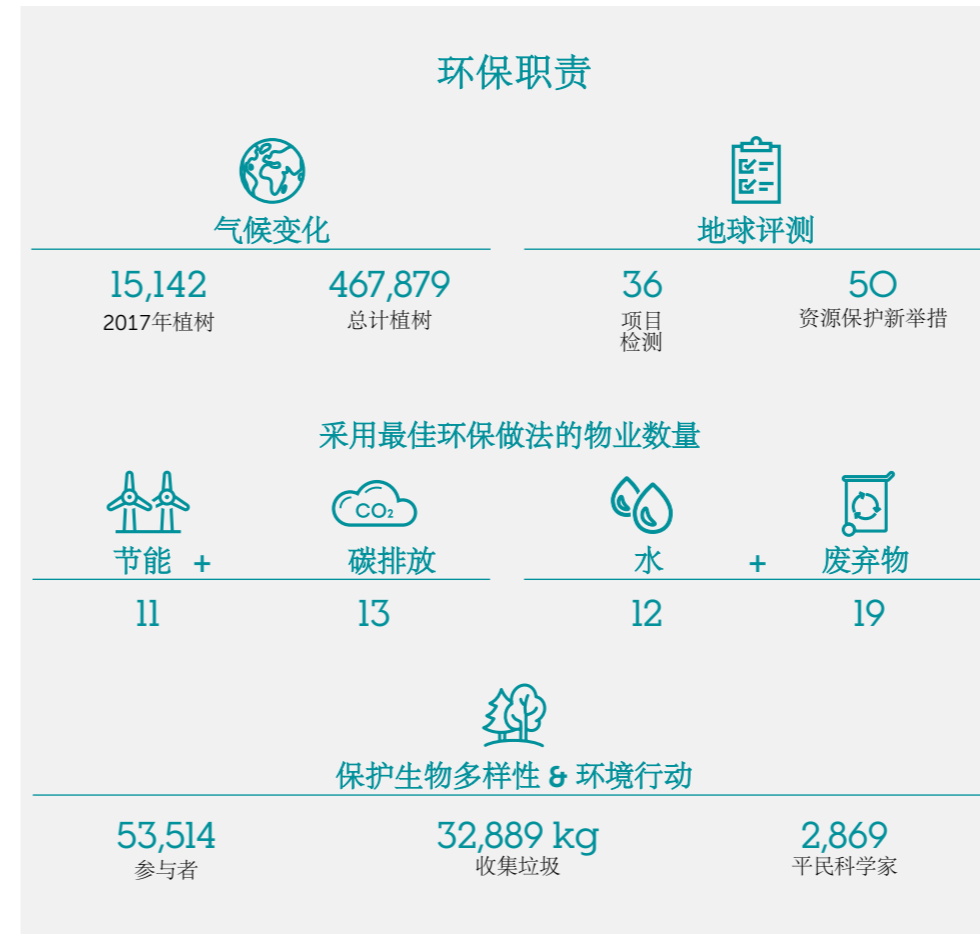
环保职责

气候变化

15,142
2017年植树

467,879
总计植树

地球评测

36
项目
检测

50
资源保护新举措

采用最佳环保做法的物业数量

节能 +

碳排放

$CO_2$

水 +

废弃物

11

13

12

19

保护生物多样性 & 环境行动

53,514
参与者

32,889 kg
收集垃圾

2,869
平民科学家